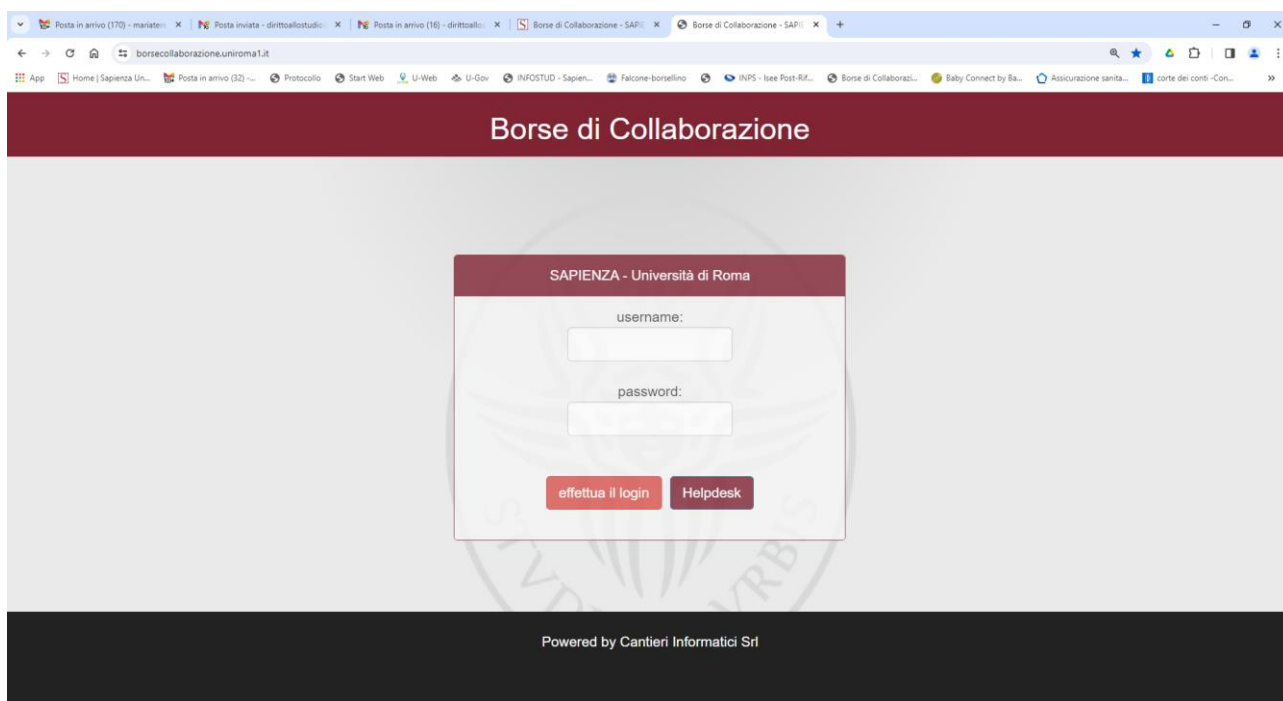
Posta in arrivo (170) - mariater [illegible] × | Posta inviata - dirittoallostudio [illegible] × | Posta in arrivo (16) - dirittoallo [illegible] × | Borse di Collaborazione - SAPI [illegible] × | Borse di Collaborazione - SAPI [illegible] × +

borsecollaborazione.uniroma1.it

App | Home | Sapienza Un... | Posta in arrivo (32) -... | Protocollo | Start Web | U-Web | U-Gov | INFOSTUD - Sapien... | Falcone-borsellino | INPS - Isee Post-Rif... | Borse di Collaborazi... | Baby Connect by Ba... | Assicurazione sanita... | corte dei conti -Con...

Borse di Collaborazione

SAPIENZA - Università di Roma

username:

password:

effettua il login
Helpdesk

Powered by Cantieri Informatici Srl